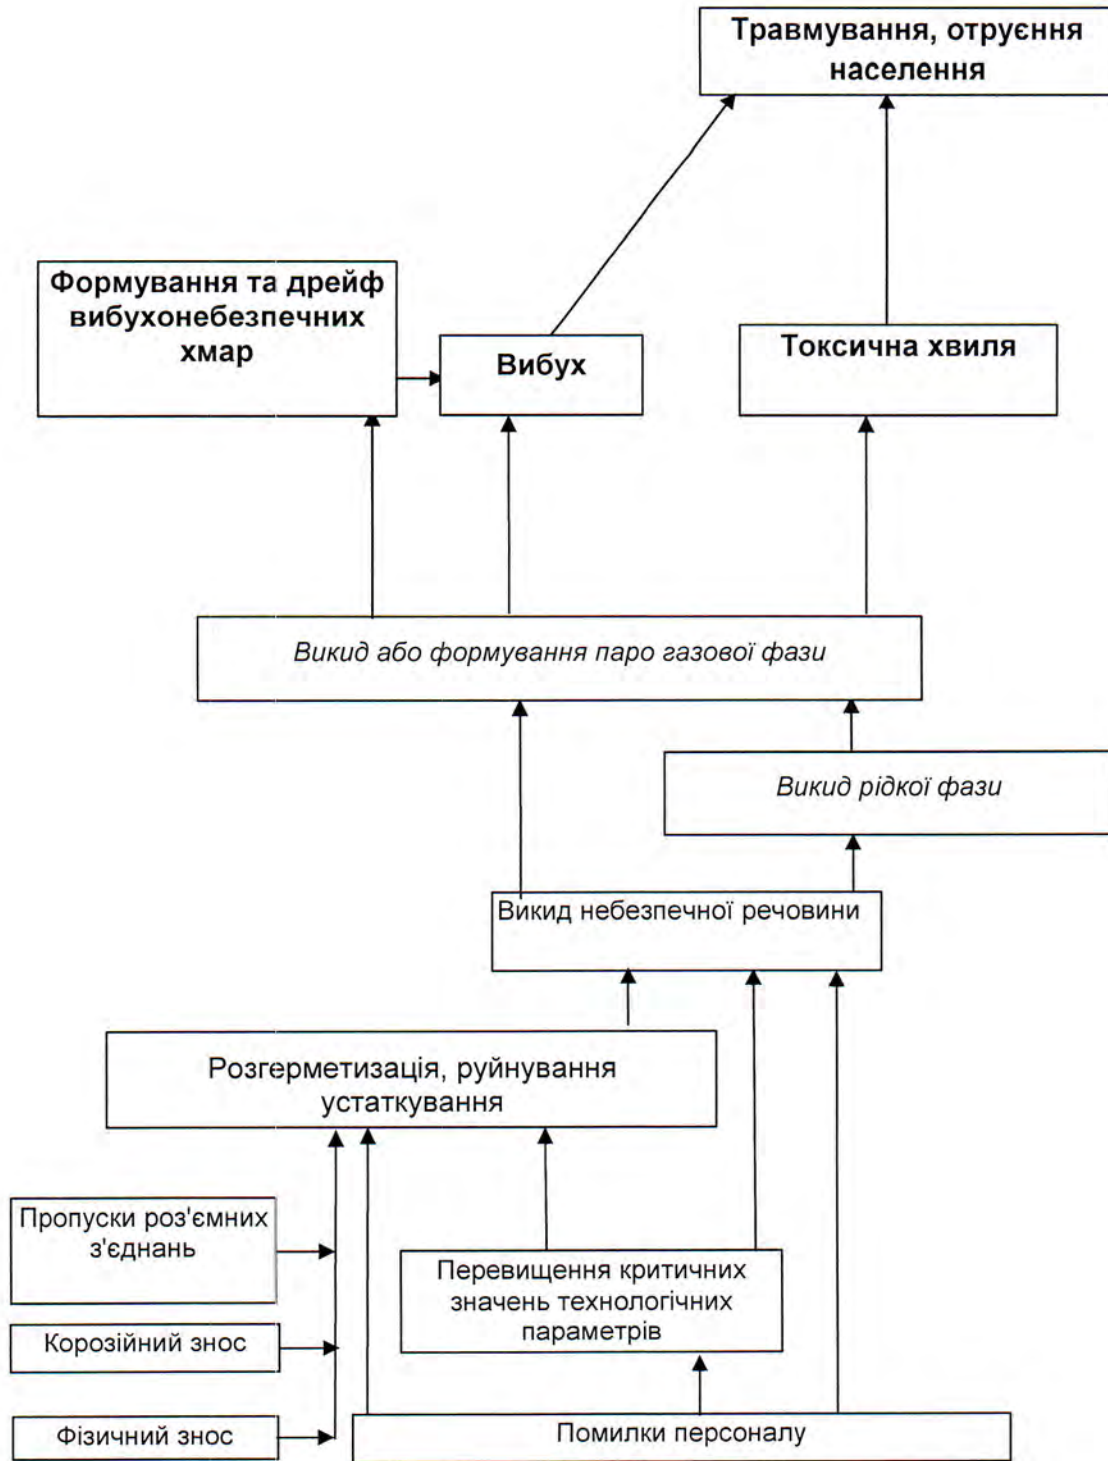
Травмування, отруєння населення

Формування та дрейф вибухонебезпечних хмар

Вибух

Токсична хвиля

Викид або формування паро газової фази

Викид рідкої фази

Викид небезпечної речовини

Розгерметизація, руйнування устаткування

Пропуски роз'ємних з'єднань

Корозійний знос

Фізичний знос

Перевищення критичних значень технологічних параметрів

Помилки персоналу